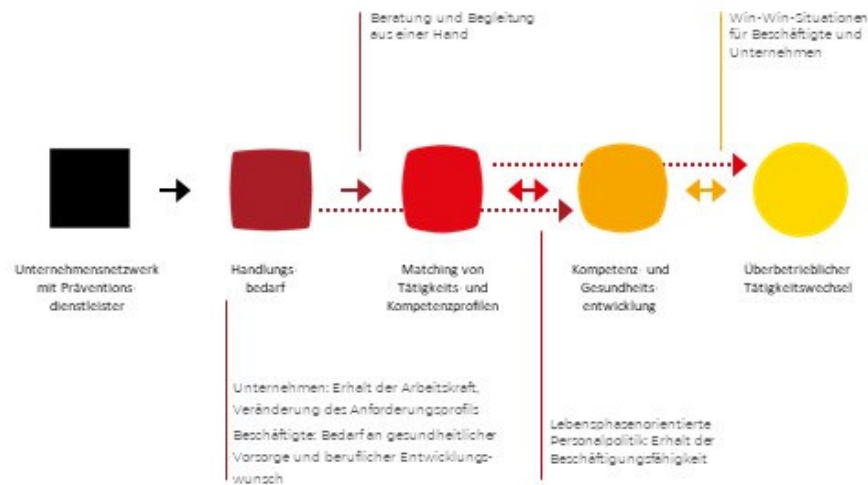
Beratung und Begleitung aus einer Hand

Win-Win-Situationen für Beschäftigte und Unternehmen

Unternehmensnetzwerk mit Präventionsdienstleister

Handlungsbedarf

Matching von Tätigkeits- und Kompetenzprofilen

Kompetenz- und Gesundheitsentwicklung

Überbetrieblicher Tätigkeitswechsel

Unternehmen: Erhalt der Arbeitskraft, Veränderung des Anforderungsprofils

Beschäftigte: Bedarf an gesundheitlicher Vorsorge und beruflicher Entwicklungswunsch

Lebensphasenorientierte Personalpolitik: Erhalt der Beschäftigungsfähigkeit